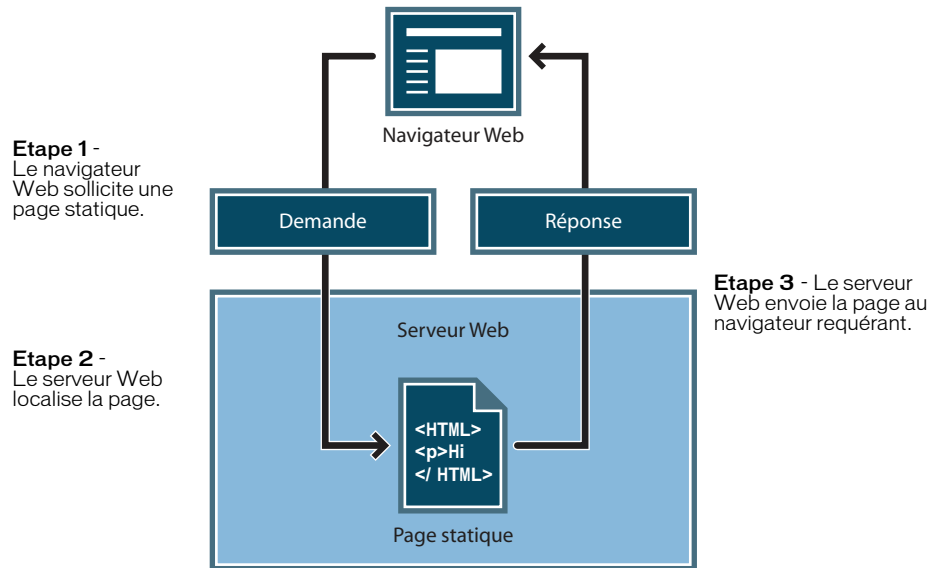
Navigateur Web

Etape 1 - Le navigateur Web sollicite une page statique.

Demande

Réponse

Etape 3 - Le serveur Web envoie la page au navigateur requérant.

Serveur Web

Etape 2 - Le serveur Web localise la page.

<HTML>
<p>Hi
</ HTML>

Page statique